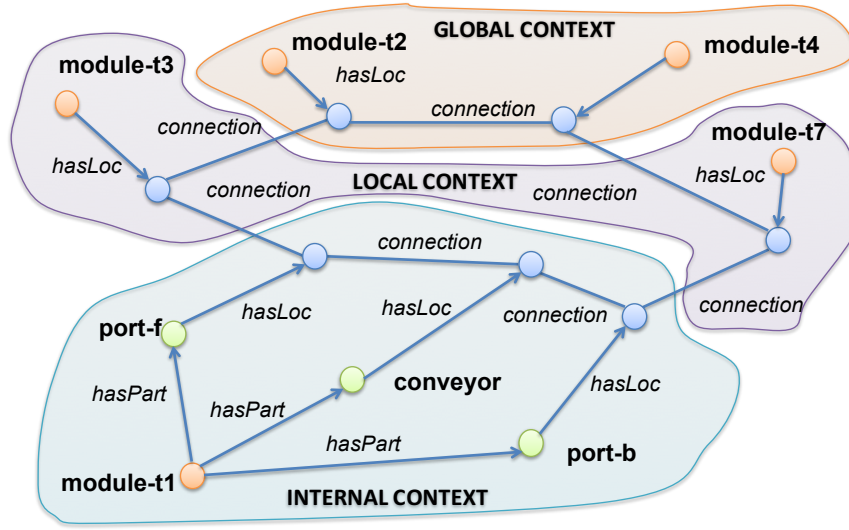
GLOBAL CONTEXT

module-t2

module-t4

module-t3

hasLoc

connection

connection

module-t7

hasLoc

hasLoc

connection

LOCAL CONTEXT

connection

connection

hasLoc

hasLoc

connection

port-f

connection

hasLoc

conveyor

hasPart

hasPart

hasLoc

hasPart

port-b

module-t1

INTERNAL CONTEXT